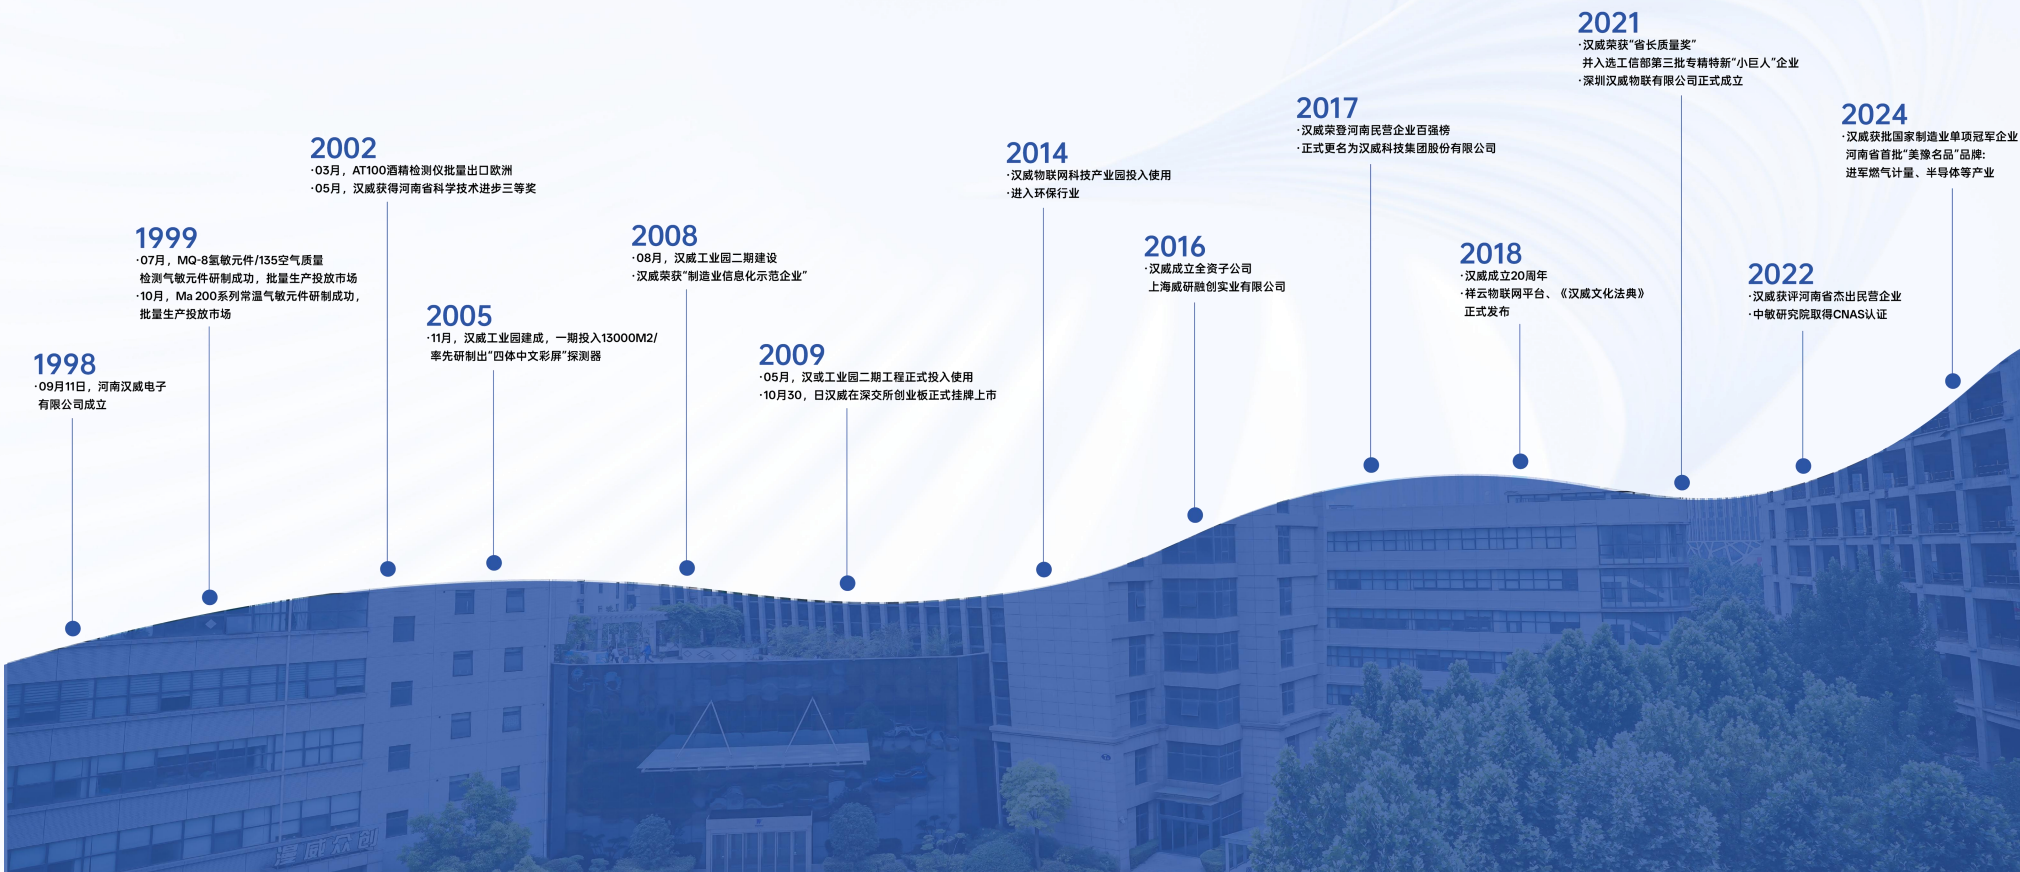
2021
·汉威荣获"省长质量奖"
并入选工信部第三批专精特新"小巨人"企业
·深圳汉威物联有限公司正式成立

2017
·汉威荣登河南民营企业百强榜
·正式更名为汉威科技集团股份有限公司

2024
·汉威获批国家制造业单项冠军企业
河南省首批"美豫名品"品牌:
进军燃气计量、半导体等产业

2002
·03月，AT100酒精检测仪批量出口欧洲
·05月，汉威获得河南省科学技术进步三等奖

2014
·汉威物联网科技产业园投入使用
·进入环保行业

1999
·07月，MQ-8氢敏元件/135空气质量检测气敏元件研制成功，批量生产投放市场
·10月，Ma 200系列常温气敏元件研制成功，批量生产投放市场

2008
·08月，汉威工业园二期建设
·汉威荣获"制造业信息化示范企业"

2016
·汉威成立全资子公司
上海威研融创实业有限公司

2018
·汉威成立20周年
·祥云物联网平台、《汉威文化法典》
正式发布

2022
·汉威获评河南省杰出民营企业
·中敏研究院取得CNAS认证

2005
·11月，汉威工业园建成，一期投入13000M2/
率先研制出"四体中文彩屏"探测器

1998
·09月11日，河南汉威电子
有限公司成立

2009
·05月，汉或工业园二期工程正式投入使用
·10月30，日汉威在深交所创业板正式挂牌上市